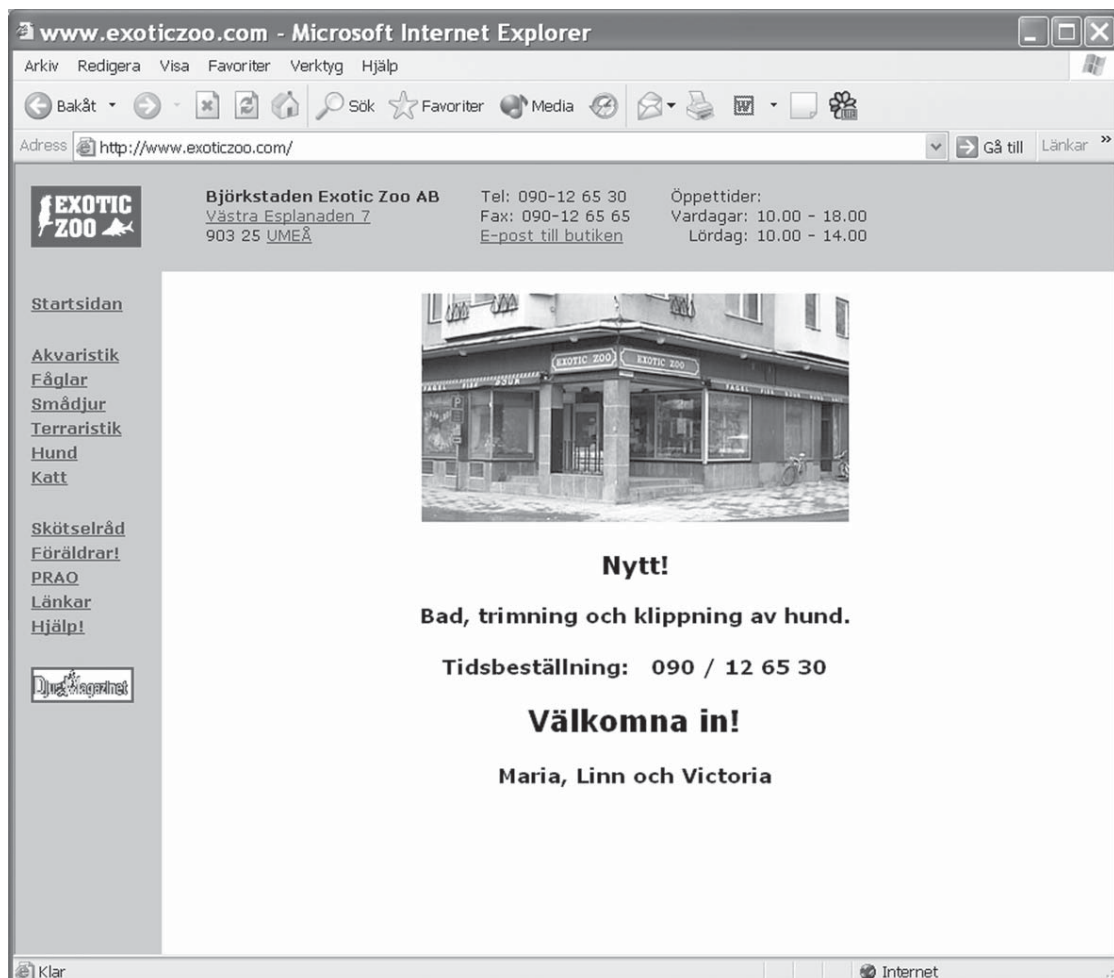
www.exoticzoo.com - Microsoft Internet Explorer

Arkiv Redigera Visa Favoriter Verktyg Hjälp

Bakåt Sök Favoriter Media

Adress http://www.exoticzoo.com/ Gå till Länkar »

EXOTIC ZOO

Björkstaden Exotic Zoo AB
Västra Esplanaden 7
903 25 UMEÅ

Tel: 090-12 65 30
Fax: 090-12 65 65
E-post till butiken

Öppettider:
Vardagar: 10.00 - 18.00
Lördag: 10.00 - 14.00

Startsidan

Akvaristik
Fåglar
Smådjur
Terraristik
Hund
Katt

Skötselråd
Föräldrar!
PRAO
Länkar
Hjälp!

DjurMagazinet

EXOTIC ZOO EXOTIC ZOO

Nytt!

Bad, trimning och klippning av hund.

Tidsbeställning: 090 / 12 65 30

Välkomna in!

Maria, Linn och Victoria

Klar

Internet